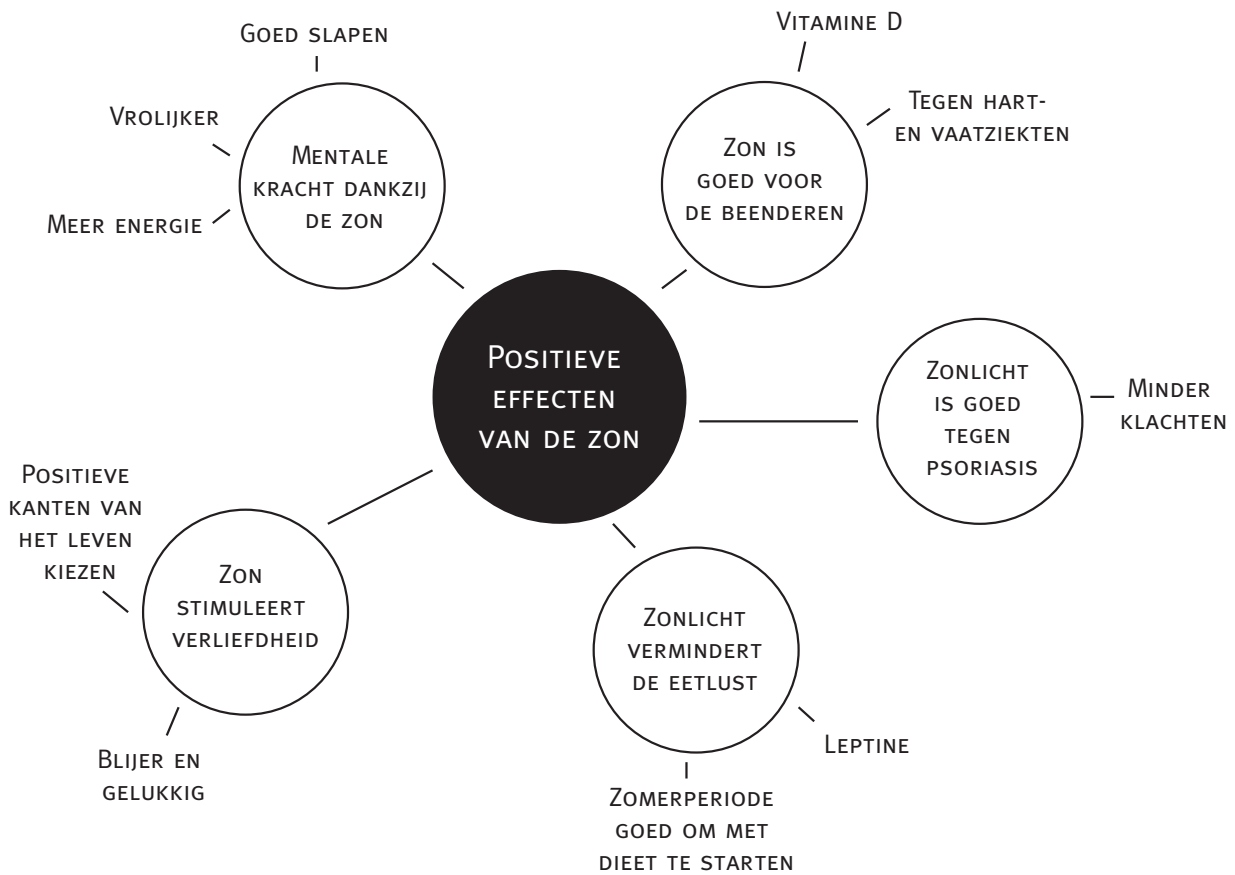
Goed slapen

Vrolijker

Meer energie

Mentale kracht dankzij de zon

Vitamine D

Tegen hart- en vaatziekten

Zon is goed voor de beenderen

Positieve effecten van de zon

Zonlicht is goed tegen psoriasis

Minder klachten

Positieve kanten van het leven kiezen

Zon stimuleert verliefdheid

Blijer en gelukkig

Zonlicht vermindert de eetlust

Leptine

Zomerperiode goed om met dieet te starten